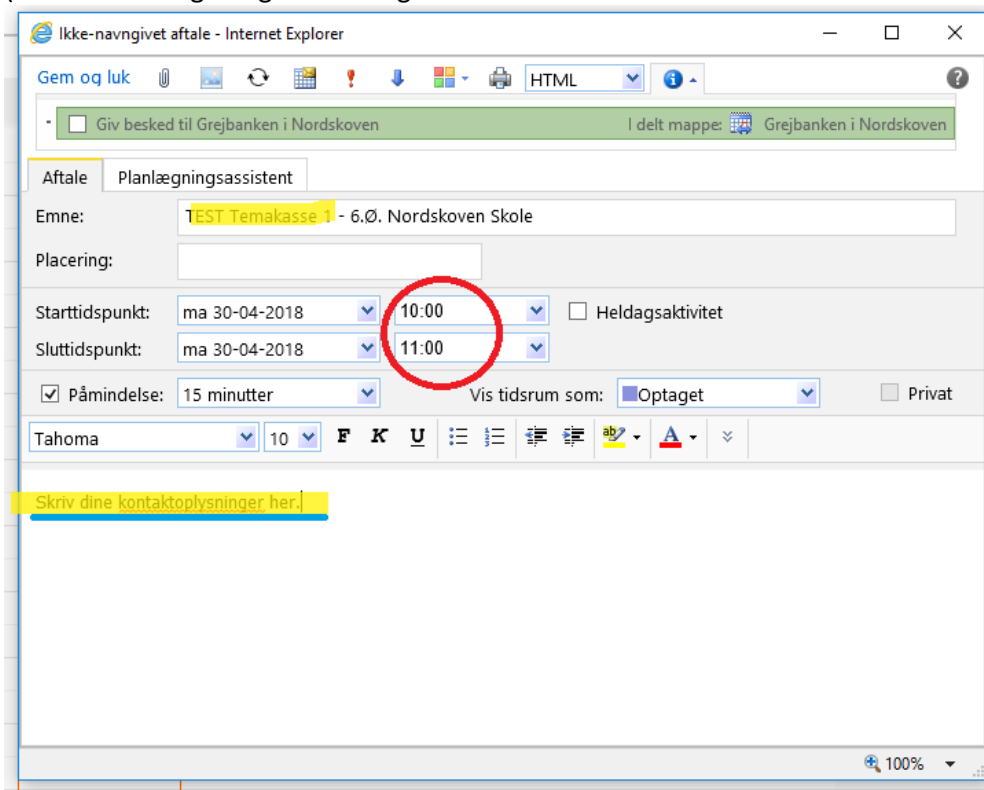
Ikke-navngivet aftale - Internet Explorer

Gem og luk HTML

Giv besked til Grejbanken i Nordskoven I delt mappe: Grejbanken i Nordskoven

Aftale Planlægningsassistent

Emne: TEST Temakasse 1 - 6.Ø. Nordskoven Skole

Placering:

Starttidspunkt: ma 30-04-2018 10:00 Heldagsaktivitet

Sluttidspunkt: ma 30-04-2018 11:00

Påmindelse: 15 minutter Vis tidsrum som: Optaget Privat

Tahoma 10 F K U

Skriv dine kontaktoplysninger her.

100%